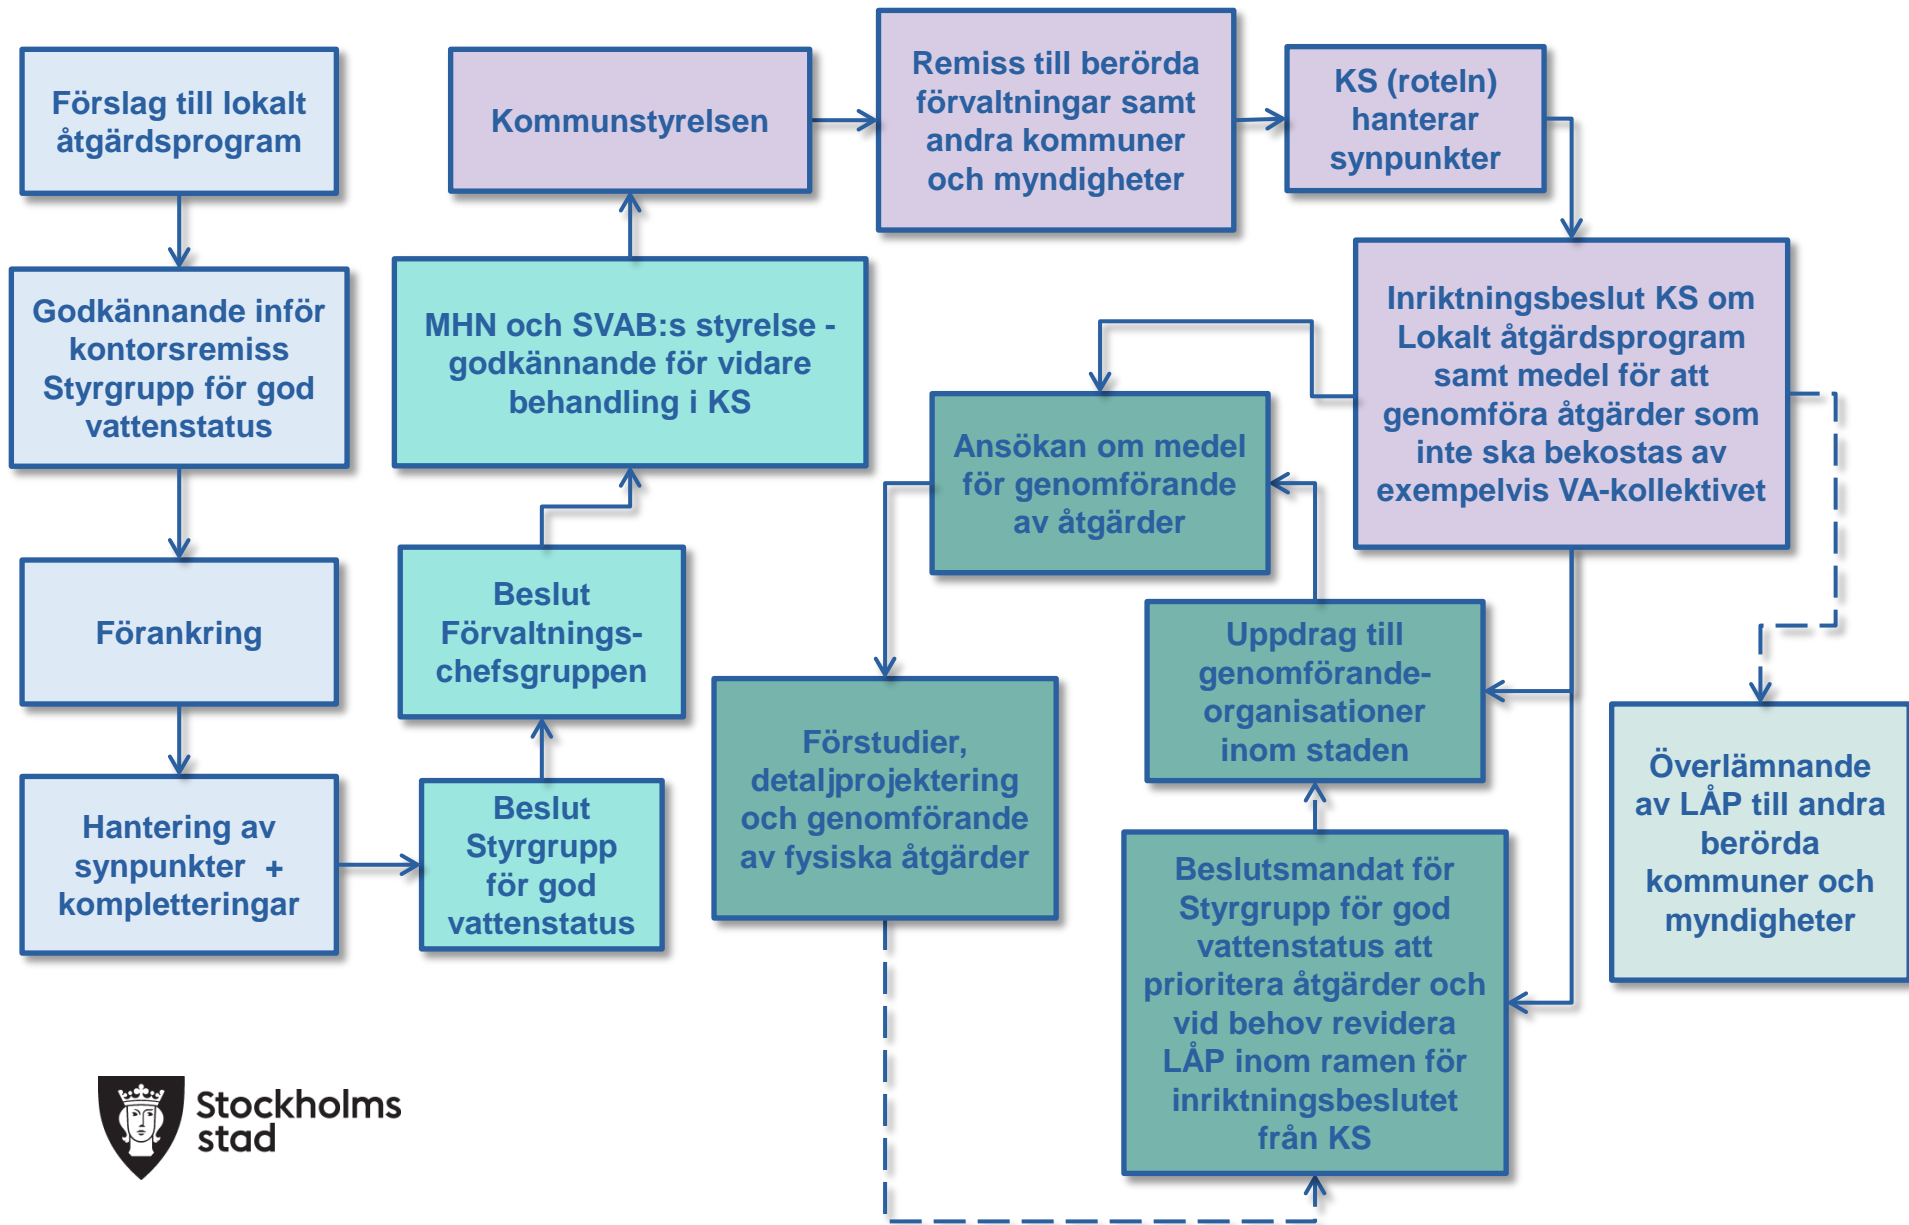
Förslag till lokalt åtgärdsprogram

Godkännande inför kontorsremiss Styrgrupp för god vattenstatus

Förankring

Hantering av synpunkter + kompletteringar

Beslut Styrgrupp för god vattenstatus

Beslut Förvaltnings-chefsgruppen

MHN och SVAB:s styrelse - godkännande för vidare behandling i KS

Kommunstyrelsen

Remiss till berörda förvaltningar samt andra kommuner och myndigheter

KS (roteln) hanterar synpunkter

Inriktningsbeslut KS om Lokalt åtgärdsprogram samt medel för att genomföra åtgärder som inte ska bekostas av exempelvis VA-kollektivet

Ansökan om medel för genomförande av åtgärder

Uppdrag till genomförande-organisationer inom staden

Förstudier, detaljprojektering och genomförande av fysiska åtgärder

Beslutsmandat för Styrgrupp för god vattenstatus att prioritera åtgärder och vid behov revidera LÅP inom ramen för inriktningsbeslutet från KS

Överlämnande av LÅP till andra berörda kommuner och myndigheter

Stockholms stad